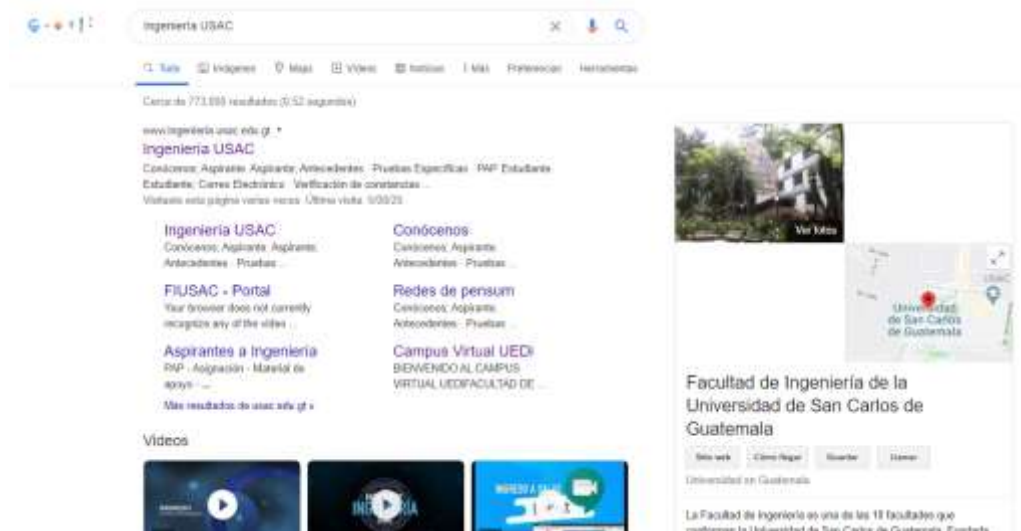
Ingeniería USAC

Todo Imágenes Maps Videos Noticias Más Preferencias Herramientas

Cerca de 773.000 resultados (0,52 segundos)

www.ingenieria.usac.edu.gt

Ingeniería USAC

Conócenos · Aspirante · Aspirante · Antecedentes · Pruebas Específicas · PAP · Estudiante · Estudiante · Correo Electrónico · Verificación de constancias ...

Visitaste esta página varias veces. Última visita: 5/30/20

Ingeniería USAC

Conócenos · Aspirante · Aspirante · Antecedentes · Pruebas ...

Conócenos

Conócenos · Aspirante · Antecedentes · Pruebas ...

FIUSAC - Portal

Your browser does not currently recognize any of the video ...

Redes de pensum

Conócenos · Aspirante · Antecedentes · Pruebas ...

Aspirantes a Ingeniería

PAP · Asignación · Material de apoyo · ...

Campus Virtual UEDi

BIENVENIDO AL CAMPUS VIRTUAL UEDIFACULTAD DE ...

Más resultados de usac.edu.gt »

Videos

INGENIERÍA

INGRESO A SALAS

Ver fotos

Universidad de San Carlos de Guatemala

USAC

Facultad de Ingeniería de la Universidad de San Carlos de Guatemala

Sitio web · Cómo llegar · Guardar · Llamar

Universidad en Guatemala

La Facultad de Ingeniería es una de las 10 facultades que conforman la Universidad de San Carlos de Guatemala. Fundada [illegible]